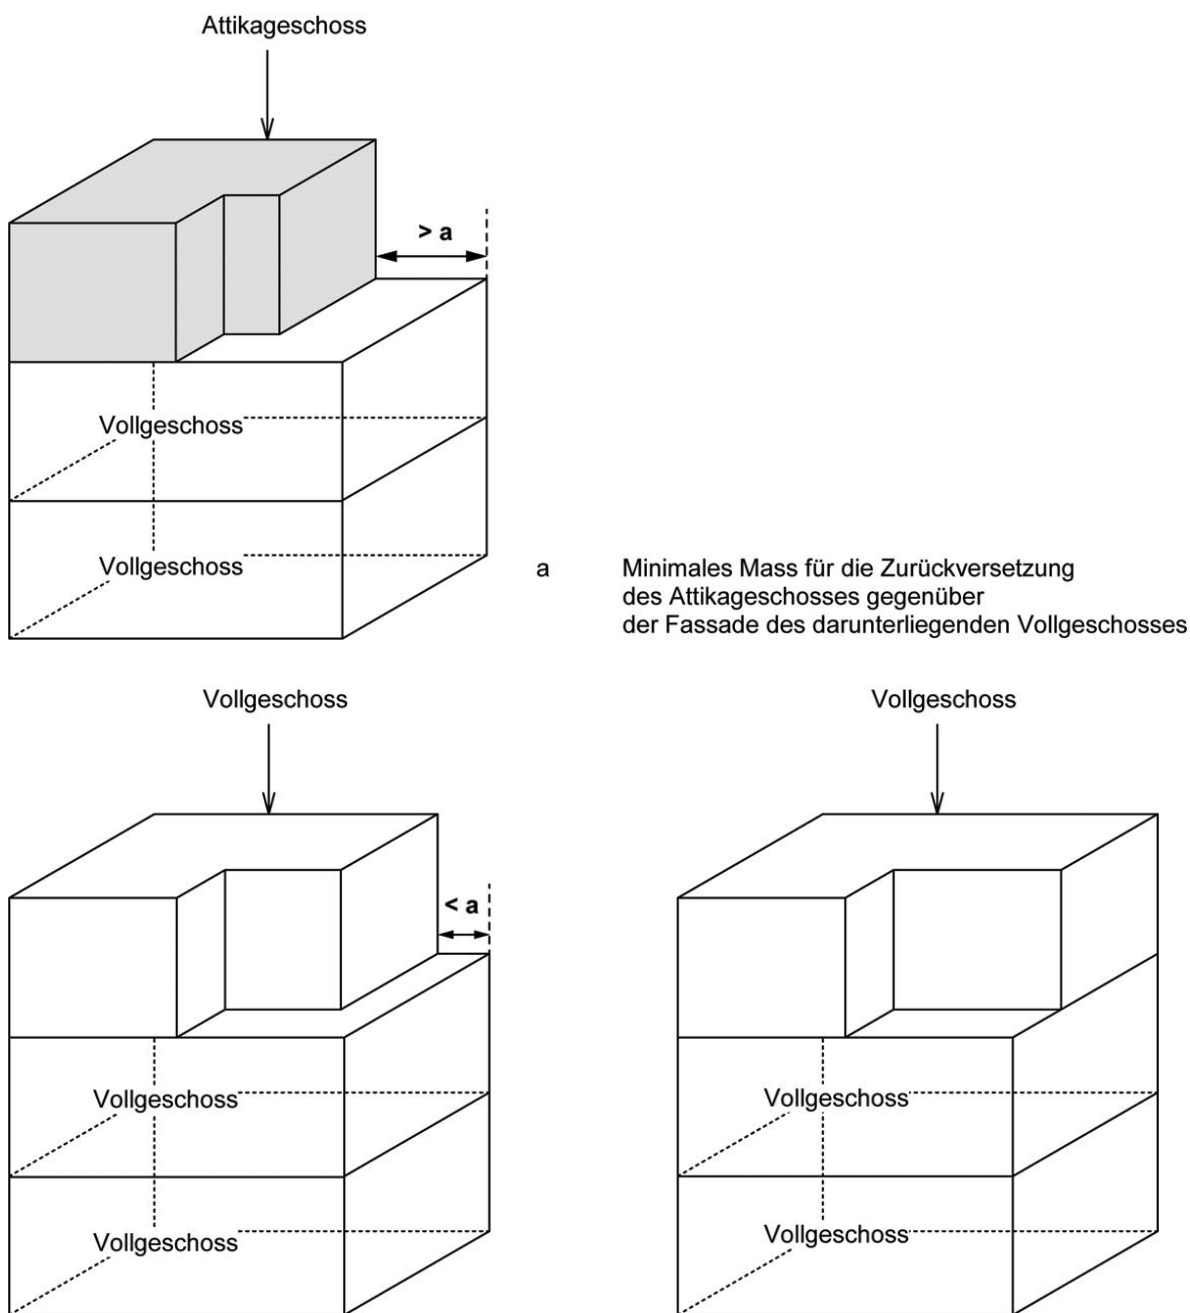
Attikageschoss

> a

Vollgeschoss

Vollgeschoss

a

Minimales Mass für die Zurückversetzung des Attikageschosses gegenüber der Fassade des darunterliegenden Vollgeschosses

Vollgeschoss

< a

Vollgeschoss

Vollgeschoss

Vollgeschoss

Vollgeschoss

Vollgeschoss